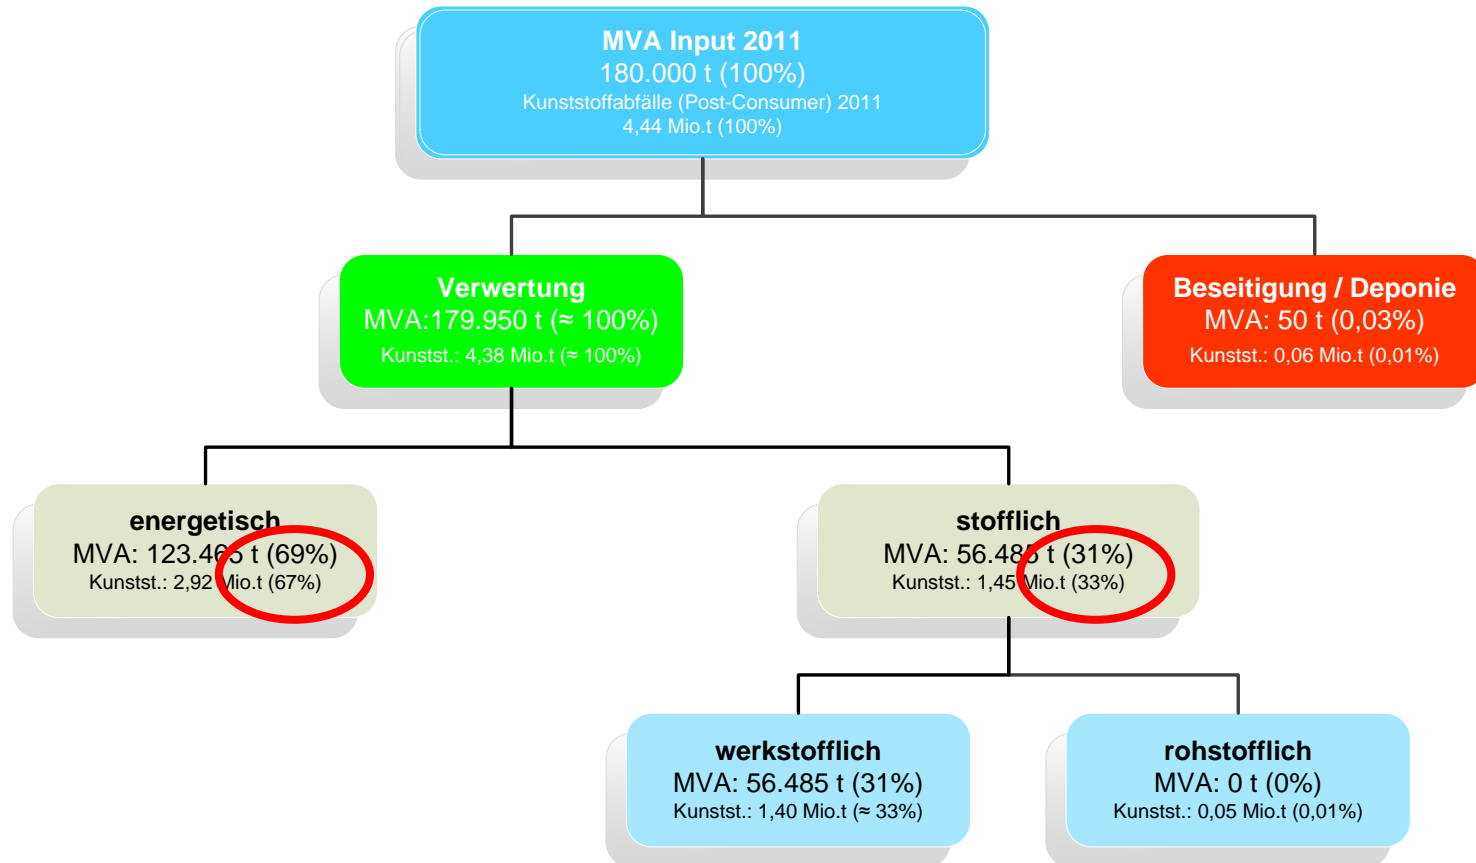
MVA Input 2011
180.000 t (100%)
Kunststoffabfälle (Post-Consumer) 2011
4,44 Mio.t (100%)

Verwertung
MVA:179.950 t (≈ 100%)
Kunstst.: 4,38 Mio.t (≈ 100%)

Beseitigung / Deponie
MVA: 50 t (0,03%)
Kunstst.: 0,06 Mio.t (0,01%)

energetisch
MVA: 123.465 t (69%)
Kunstst.: 2,92 Mio.t (67%)

stofflich
MVA: 56.485 t (31%)
Kunstst.: 1,45 Mio.t (33%)

werkstofflich
MVA: 56.485 t (31%)
Kunstst.: 1,40 Mio.t (≈ 33%)

rohstofflich
MVA: 0 t (0%)
Kunstst.: 0,05 Mio.t (0,01%)